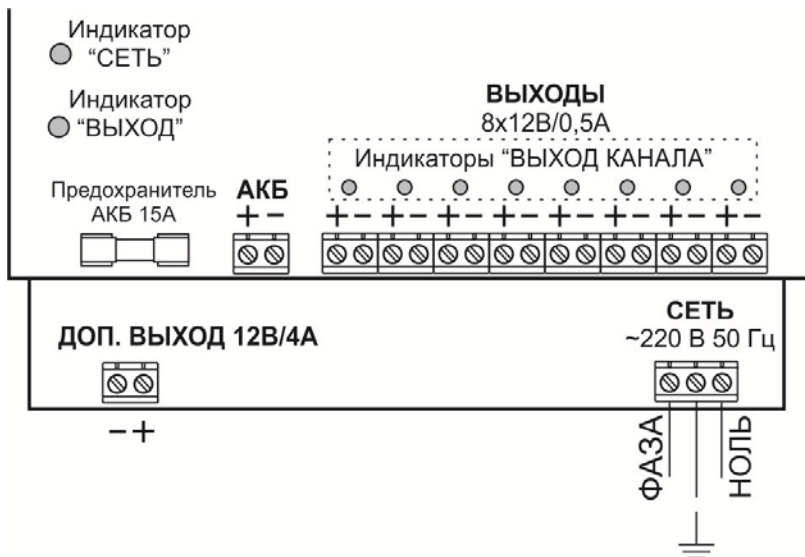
Индикатор "СЕТЬ"

Индикатор "ВЫХОД"

ВЫХОДЫ
8х12В/0,5А

Индикаторы "ВЫХОД КАНАЛА"

Предохранитель АКБ 15А

АКБ
+ −

+ − + − + − + − + − + − + − + −

ДОП. ВЫХОД 12В/4А

СЕТЬ
~220 В 50 Гц

− +

ФАЗА

НОЛЬ